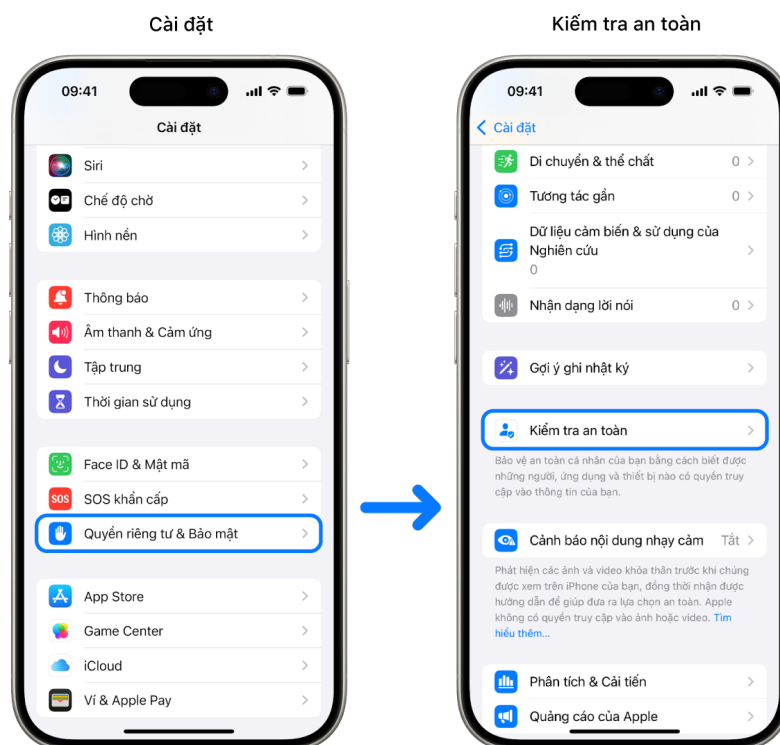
Cài đặt

09:41

Cài đặt

Siri

Chế độ chờ

Hình nền

Thông báo

Âm thanh & Cảm ứng

Tập trung

Thời gian sử dụng

Face ID & Mật mã

SOS khẩn cấp

Quyền riêng tư & Bảo mật

App Store

Game Center

iCloud

Ví & Apple Pay

Kiểm tra an toàn

09:41

Cài đặt

Di chuyển & thể chất 0

Tương tác gần 0

Dữ liệu cảm biến & sử dụng của Nghiên cứu
0

Nhận dạng lời nói 0

Gợi ý ghi nhật ký

Kiểm tra an toàn

Bảo vệ an toàn cá nhân của bạn bằng cách biết được những người, ứng dụng và thiết bị nào có quyền truy cập vào thông tin của bạn.

Cảnh báo nội dung nhạy cảm Tắt

Phát hiện các ảnh và video khỏa thân trước khi chúng được xem trên iPhone của bạn, đồng thời nhận được hướng dẫn để giúp đưa ra lựa chọn an toàn. Apple không có quyền truy cập vào ảnh hoặc video. Tìm hiểu thêm...

Phân tích & Cải tiến

Quảng cáo của Apple